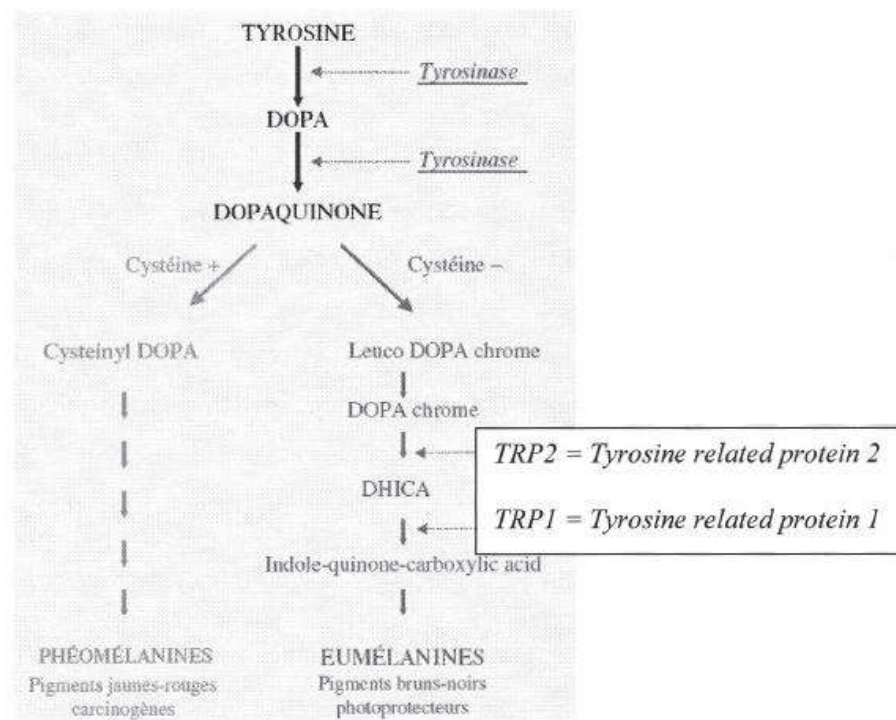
TYROSINE

Tyrosinase

DOPA

Tyrosinase

DOPAQUINONE

Cystéine +

Cystéine –

Cysteinyl DOPA

Leuco DOPA chrome

DOPA chrome

TRP2 = Tyrosine related protein 2

DHICA

TRP1 = Tyrosine related protein 1

Indole-quinone-carboxylic acid

PHÉOMÉLANINES
Pigments jaunes-rouges carcinogènes

EUMÉLANINES
Pigments bruns-noirs photoprotecteurs